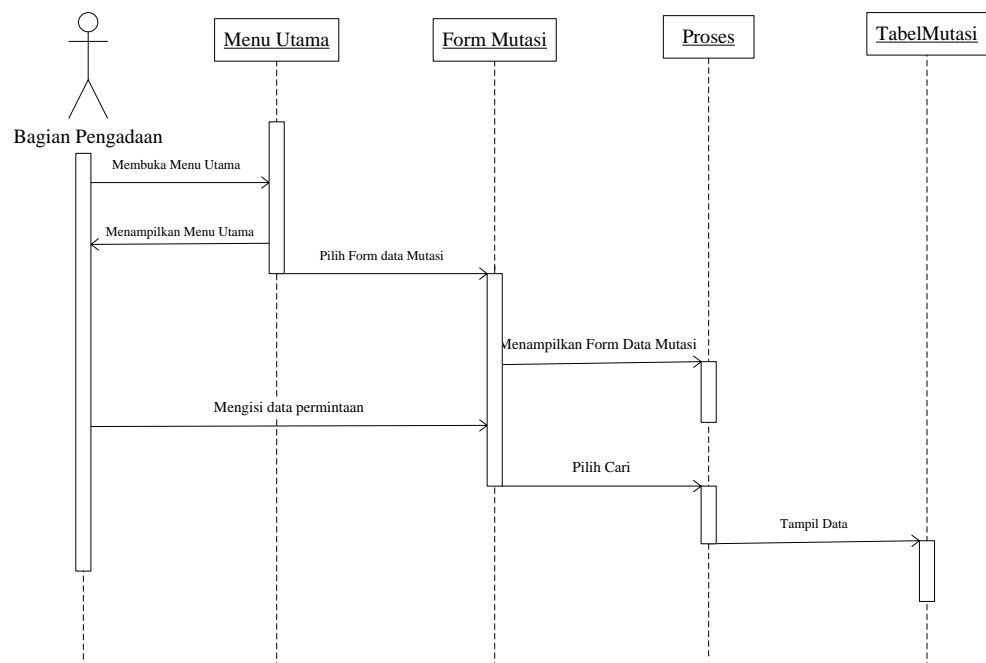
Menu Utama

Form Mutasi

Proses

TabelMutasi

Bagian Pengadaan

Membuka Menu Utama

Menampilkan Menu Utama

Pilih Form data Mutasi

Menampilkan Form Data Mutasi

Mengisi data permintaan

Pilih Cari

Tampil Data